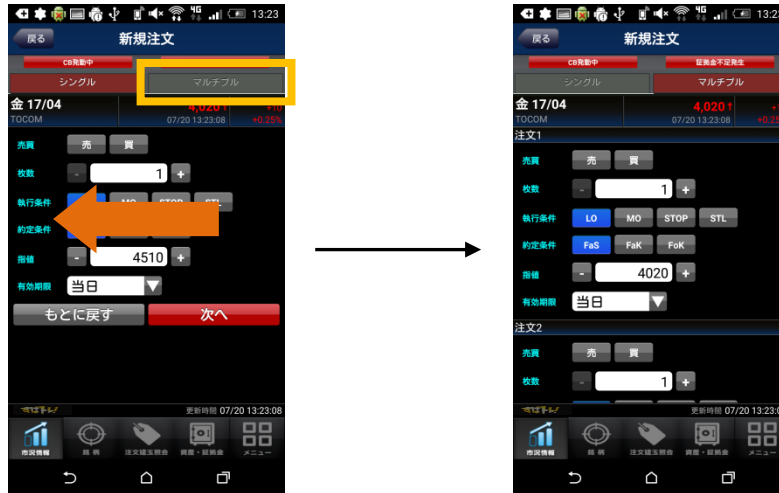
4G 13:23
戻る 新規注文
CB発動中
シングル マルチプル
金 17/04 4,020↑ +10
TOCOM 07/20 13:23:08 +0.25%
売買 売 買
枚数 - 1 +
執行条件 MO STOP STL
約定条件
指値 - 4510 +
有効期限 当日
もとに戻す 次へ
更新時間 07/20 13:23:08
市況情報 銘柄 注文建玉照会 資産・証拠金 メニュー

4G 13:23
戻る 新規注文
CB発動中 証拠金不足発生
シングル マルチプル
金 17/04 4,020↑ +
TOCOM 07/20 13:23:08 +0.25%
注文1
売買 売 買
枚数 - 1 +
執行条件 LO MO STOP STL
約定条件 FaS FaK FoK
指値 - 4020 +
有効期限 当日
注文2
売買 売 買
枚数 - 1 +
更新時間 07/20 13:23:08
市況情報 銘柄 注文建玉照会 資産・証拠金 メニュー